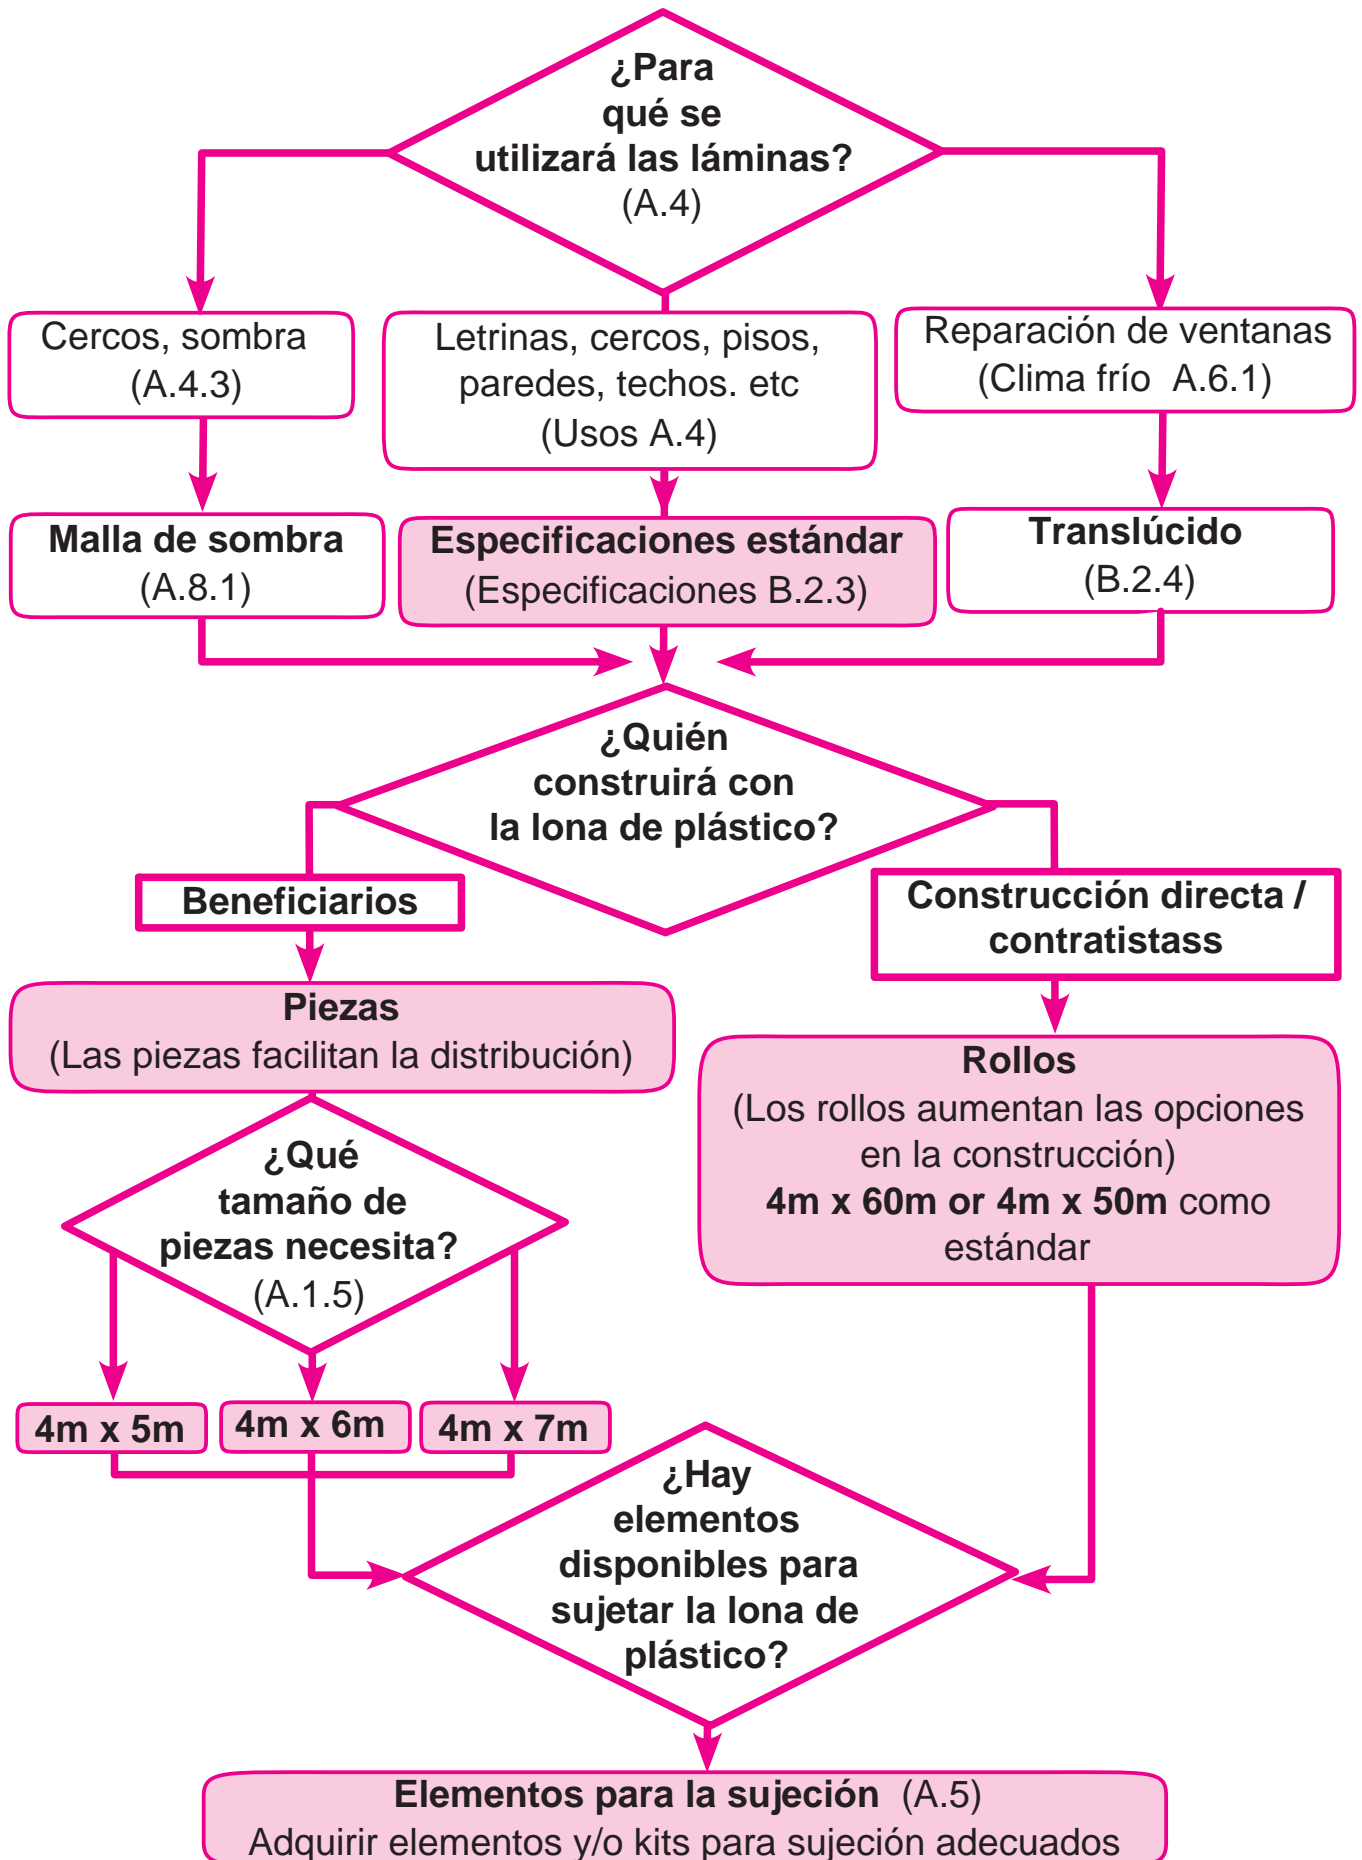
¿Para qué se utilizará las láminas? (A.4)

Cercos, sombra (A.4.3)

Letrinas, cercos, pisos, paredes, techos. etc (Usos A.4)

Reparación de ventanas (Clima frío A.6.1)

Malla de sombra (A.8.1)

Especificaciones estándar (Especificaciones B.2.3)

Translúcido (B.2.4)

¿Quién construirá con la lona de plástico?

Beneficiarios

Construcción directa / contratistass

Piezas (Las piezas facilitan la distribución)

Rollos (Los rollos aumentan las opciones en la construcción) 4m x 60m or 4m x 50m como estándar

¿Qué tamaño de piezas necesita? (A.1.5)

4m x 5m

4m x 6m

4m x 7m

¿Hay elementos disponibles para sujetar la lona de plástico?

Elementos para la sujeción (A.5)
Adquirir elementos y/o kits para sujeción adecuados